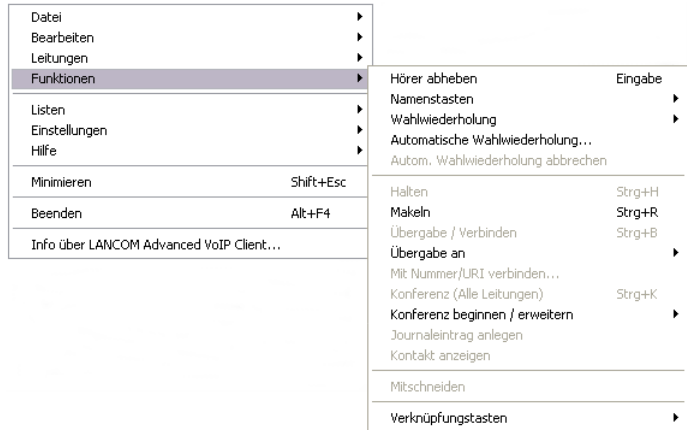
Datei
Bearbeiten
Leitungen
Funktionen

Listen
Einstellungen
Hilfe

Minimieren Shift+Esc

Beenden Alt+F4

Info über LANCOM Advanced VoIP Client...

Hörer abheben Eingabe
Namenstasten
Wahlwiederholung
Automatische Wahlwiederholung...
Autom. Wahlwiederholung abbrechen

Halten Strg+H
Makeln Strg+R
Übergabe / Verbinden Strg+B
Übergabe an
Mit Nummer/URI verbinden...
Konferenz (Alle Leitungen) Strg+K
Konferenz beginnen / erweitern
Journaleintrag anlegen
Kontakt anzeigen

Mitschneiden

Verknüpfungstasten